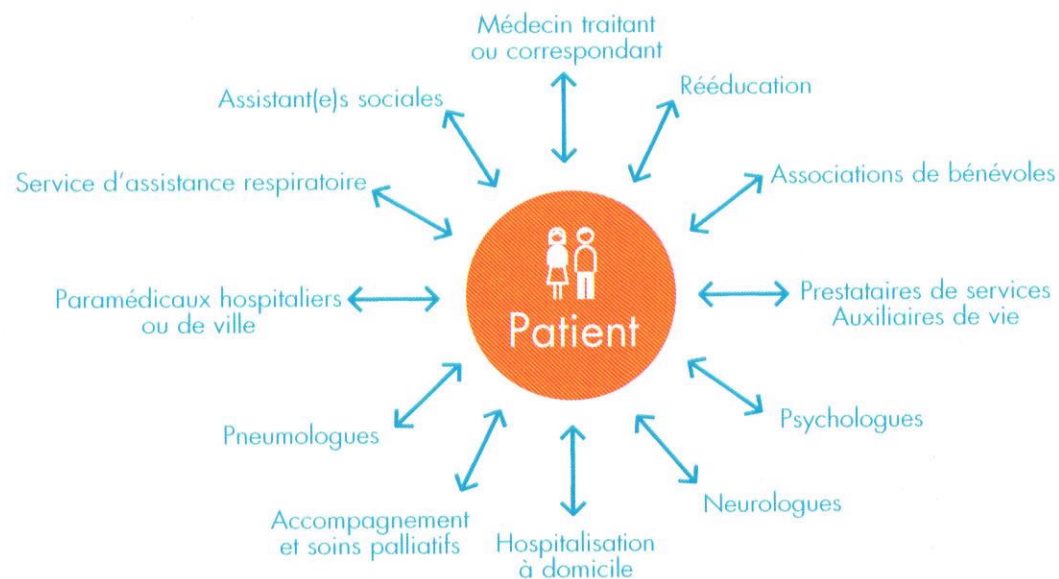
Médecin traitant ou correspondant

Rééducation

Associations de bénévoles

Prestataires de services Auxiliaires de vie

Psychologues

Neurologues

Hospitalisation à domicile

Accompagnement et soins palliatifs

Pneumologues

Paramédicaux hospitaliers ou de ville

Service d'assistance respiratoire

Assistant(e)s sociales

Patient